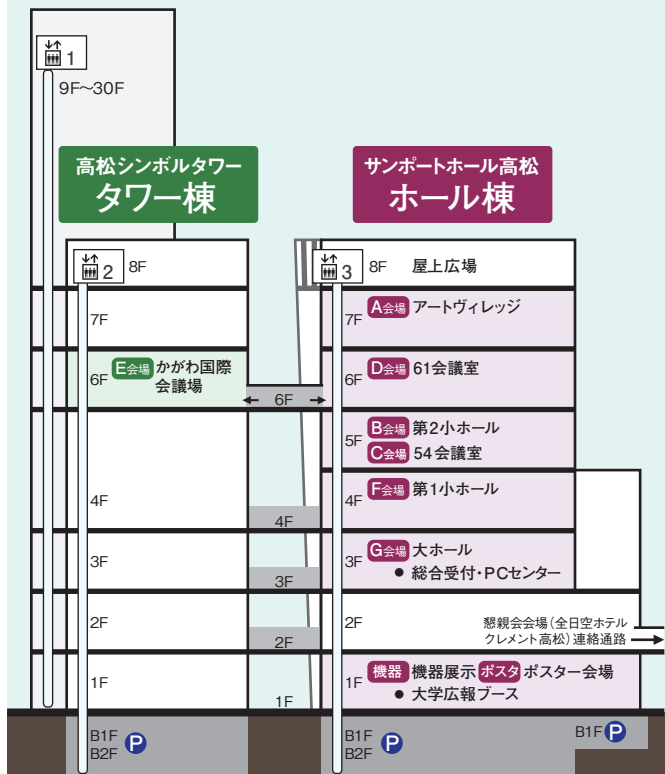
1
9F～30F

高松シンボルタワー
タワー棟

サンポートホール高松
ホール棟

2 8F
3 8F 屋上広場

7F
7F A会場 アートヴィレッジ

6F E会場 かがわ国際会議場
6F
6F D会場 61会議室

5F B会場 第2小ホール
C会場 54会議室

4F
4F
4F F会場 第1小ホール

3F
3F
3F G会場 大ホール
● 総合受付・PCセンター

2F
2F
2F
懇親会会場（全日空ホテルクレメント高松）連絡通路

1F
1F
1F 機器 機器展示 ポスタ ポスター会場
● 大学広報ブース

B1F
B2F P
B1F
B2F P
B1F P